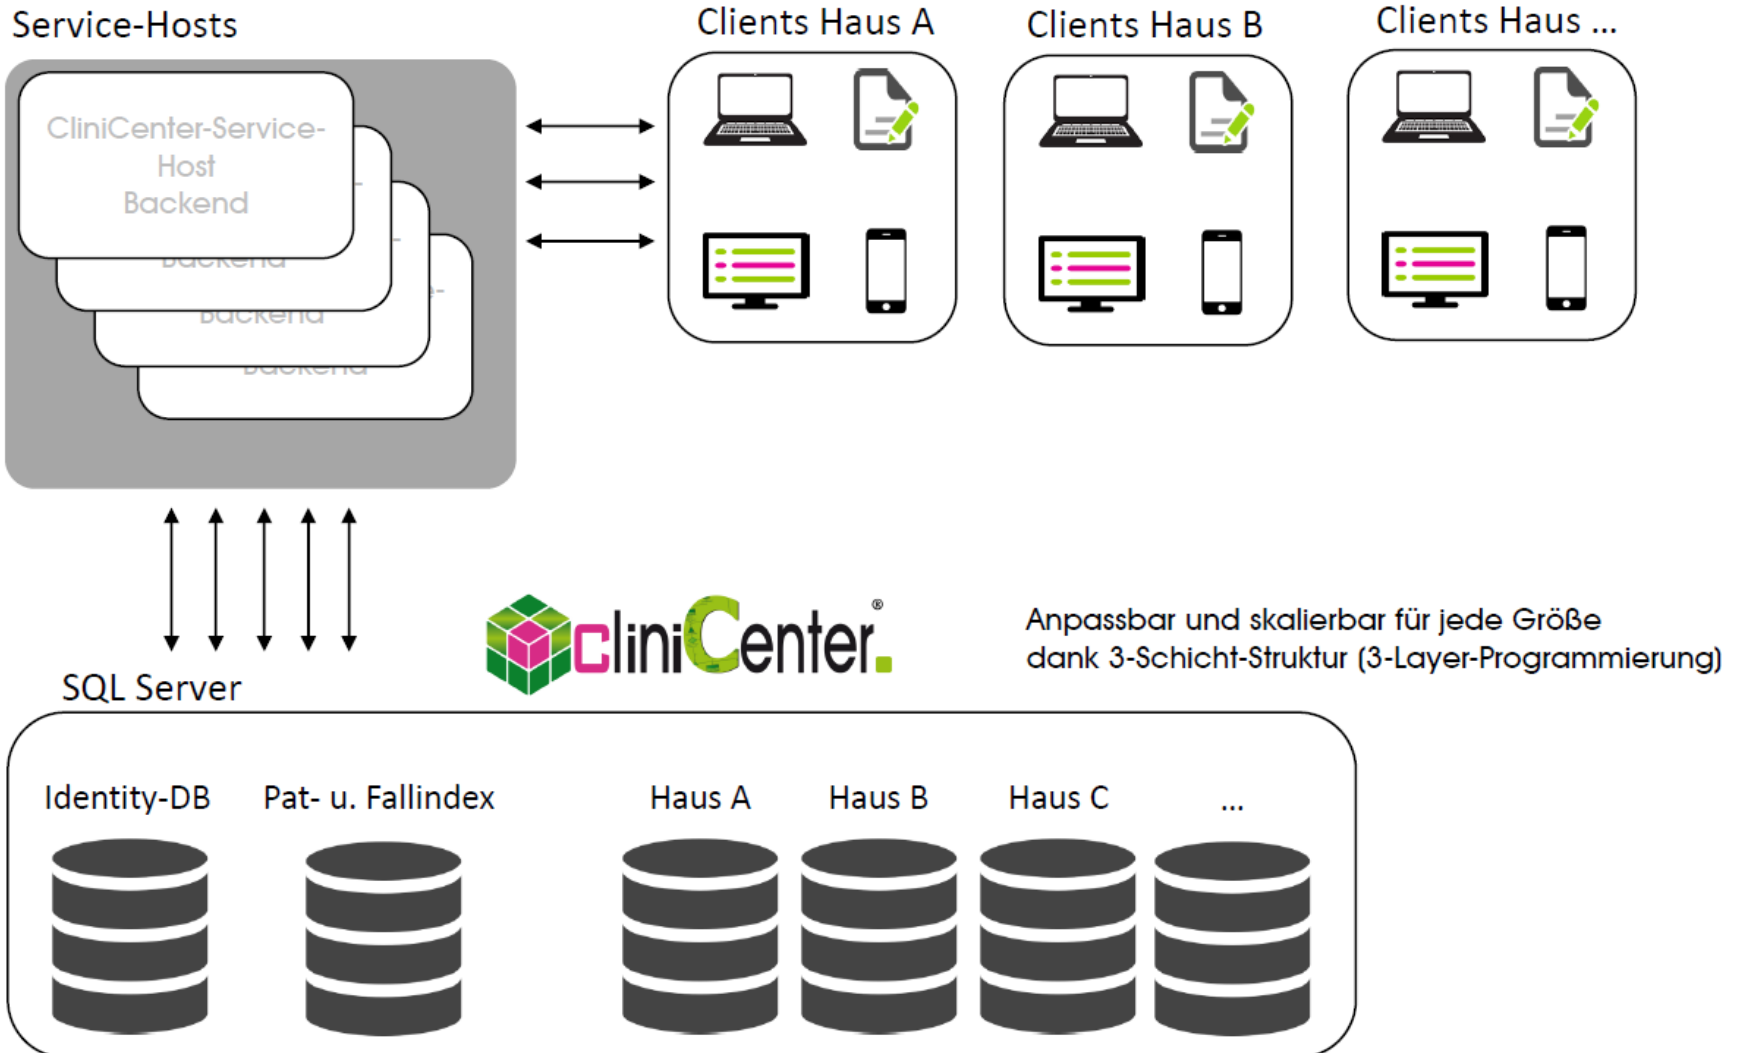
Service-Hosts

CliniCenter-Service-Host Backend

Backend

Backend

Backend

Clients Haus A

Clients Haus B

Clients Haus ...

cliniCenter®

Anpassbar und skalierbar für jede Größe dank 3-Schicht-Struktur (3-Layer-Programmierung)

SQL Server

Identity-DB

Pat- u. Fallindex

Haus A

Haus B

Haus C

...